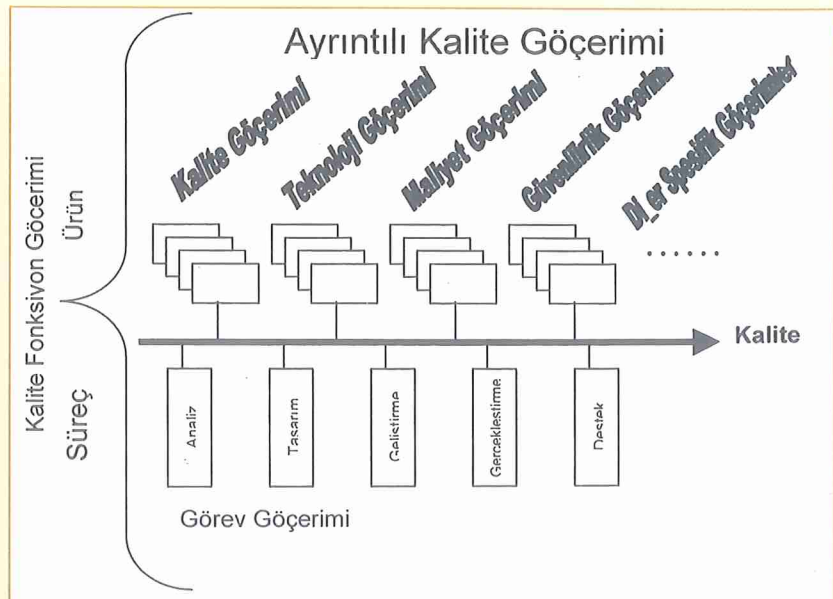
Ayrıntılı Kalite Göçerimi

Kalite Göçerimi

Teknoloji Göçerimi

Maliyet Göçerimi

Güvenilirlik Göçerimi

Di_er Spesifik Göçerimler

......

Kalite Fonksiyon Göcerimi

Ürün

Süreç

Kalite

Analiz

Tasarım

Gelistirme

Gerceklestirme

Destek

Görev Göçerimi